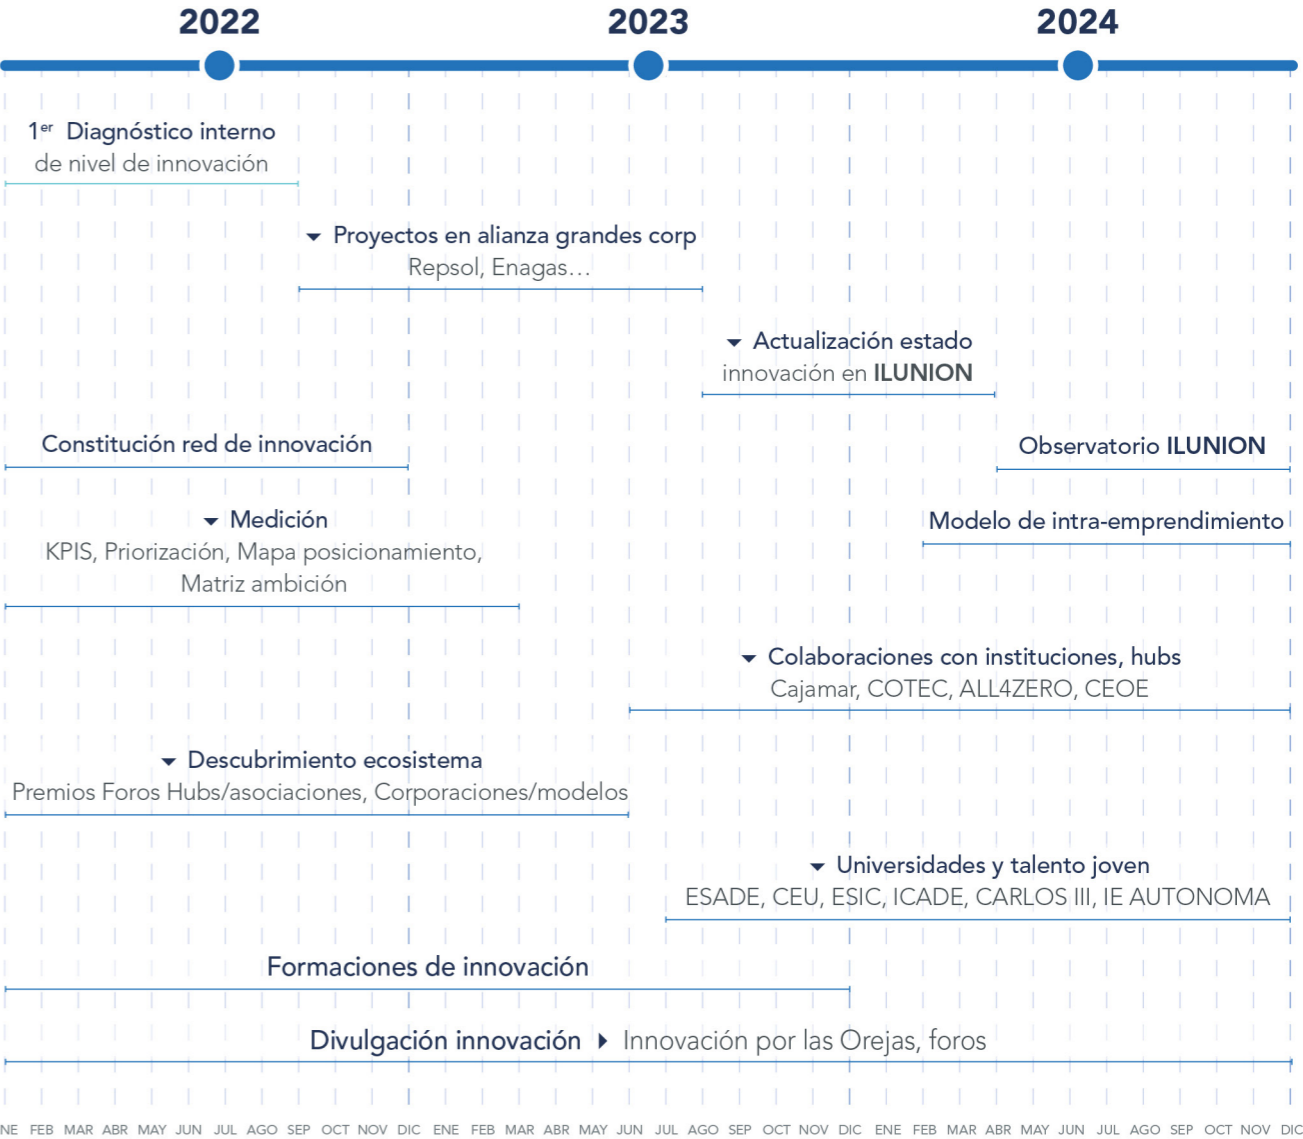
2022 2023 2024

1$^{er}$ Diagnóstico interno de nivel de innovación

Proyectos en alianza grandes corp
Repsol, Enagas…

Actualización estado innovación en ILUNION

Constitución red de innovación

Observatorio ILUNION

Medición
KPIS, Priorización, Mapa posicionamiento, Matriz ambición

Modelo de intra-emprendimiento

Colaboraciones con instituciones, hubs
Cajamar, COTEC, ALL4ZERO, CEOE

Descubrimiento ecosistema
Premios Foros Hubs/asociaciones, Corporaciones/modelos

Universidades y talento joven
ESADE, CEU, ESIC, ICADE, CARLOS III, IE AUTONOMA

Formaciones de innovación

Divulgación innovación Innovación por las Orejas, foros

NE FEB MAR ABR MAY JUN JUL AGO SEP OCT NOV DIC ENE FEB MAR ABR MAY JUN JUL AGO SEP OCT NOV DIC ENE FEB MAR ABR MAY JUN JUL AGO SEP OCT NOV DIC